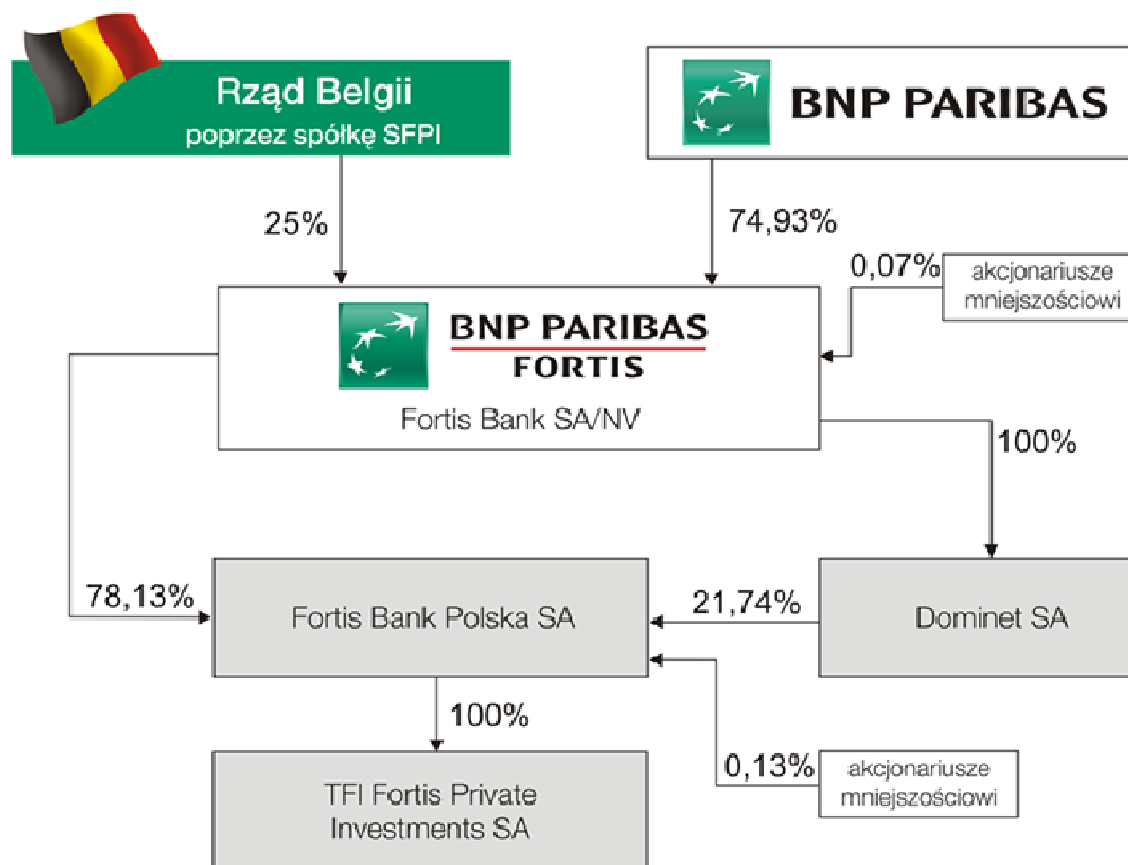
Rząd Belgii
poprzez spółkę SFPI

BNP PARIBAS

25%

74,93%

0,07%

akcjonariusze mniejszościowi

BNP PARIBAS
FORTIS

Fortis Bank SA/NV

100%

78,13%

Fortis Bank Polska SA

21,74%

Dominet SA

100%

0,13%

akcjonariusze mniejszościowi

TFI Fortis Private Investments SA